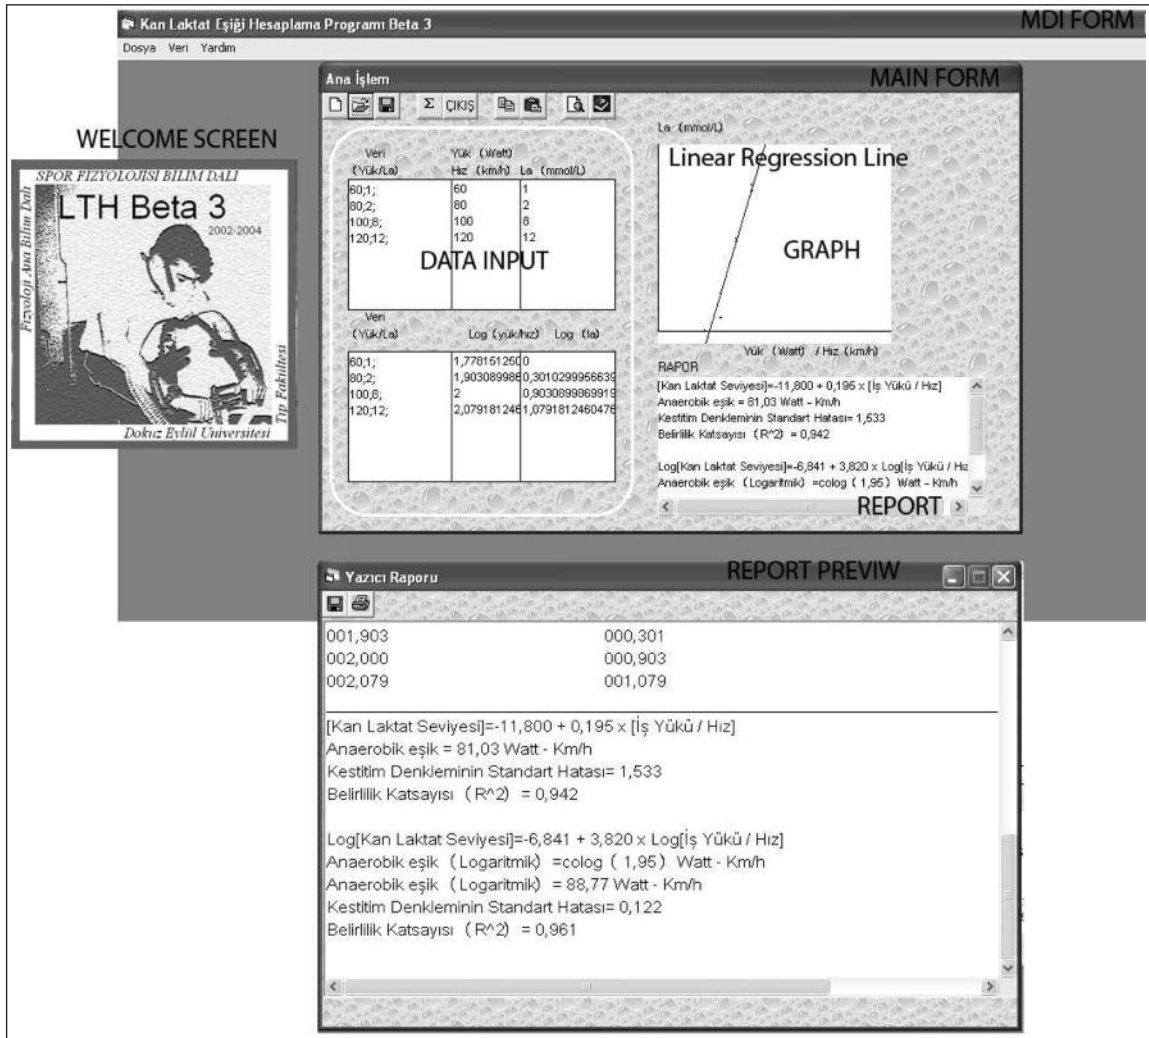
Kan Laktat Eşiği Hesaplama Programı Beta 3
MDI FORM
Dosya Veri Yardım

Ana İşlem
MAIN FORM
Σ ÇIKIŞ

WELCOME SCREEN
SPOR FİZYOLOJİSİ BİLİM DALI
LTH Beta 3
2002-2004
Fizyoloji Ana Bilim Dalı
Tıp Fakültesi
Dokuz Eylül Üniversitesi

| Veri (Yük/La) | Yük (Watt) Hız (km/h) | La (mmol/L) |
|---|---|---|
| 60;1; | 60 | 1 |
| 80;2; | 80 | 2 |
| 100;8; | 100 | 8 |
| 120;12; | 120 | 12 |

DATA INPUT

| Veri (Yük/La) | Log (yük/hız) | Log (la) |
|---|---|---|
| 60;1; | 1,7781512500 | 0 |
| 80;2; | 1,903089986 | 0,3010299956639 |
| 100;8; | 2 | 0,9030899869919 |
| 120;12; | 2,079181246 | 1,0791812460476 |

La (mmol/L)
Linear Regression Line
GRAPH
Yük (Watt) / Hız (km/h)

RAPOR
[Kan Laktat Seviyesi]=-11,800 + 0,195 x [İş Yükü / Hız]
Anaerobik eşik = 81,03 Watt - Km/h
Kestitim Denkleminin Standart Hatası= 1,533
Belirlilik Katsayısı (R^2) = 0,942

Log[Kan Laktat Seviyesi]=-6,841 + 3,820 x Log[İş Yükü / Hız
Anaerobik eşik (Logaritmik) =colog (1,95) Watt - Km/h
REPORT

Yazıcı Raporu
REPORT PREVIW

001,903 000,301
002,000 000,903
002,079 001,079

[Kan Laktat Seviyesi]=-11,800 + 0,195 x [İş Yükü / Hız]
Anaerobik eşik = 81,03 Watt - Km/h
Kestitim Denkleminin Standart Hatası= 1,533
Belirlilik Katsayısı (R^2) = 0,942

Log[Kan Laktat Seviyesi]=-6,841 + 3,820 x Log[İş Yükü / Hız]
Anaerobik eşik (Logaritmik) =colog (1,95) Watt - Km/h
Anaerobik eşik (Logaritmik) = 88,77 Watt - Km/h
Kestitim Denkleminin Standart Hatası= 0,122
Belirlilik Katsayısı (R^2) = 0,961